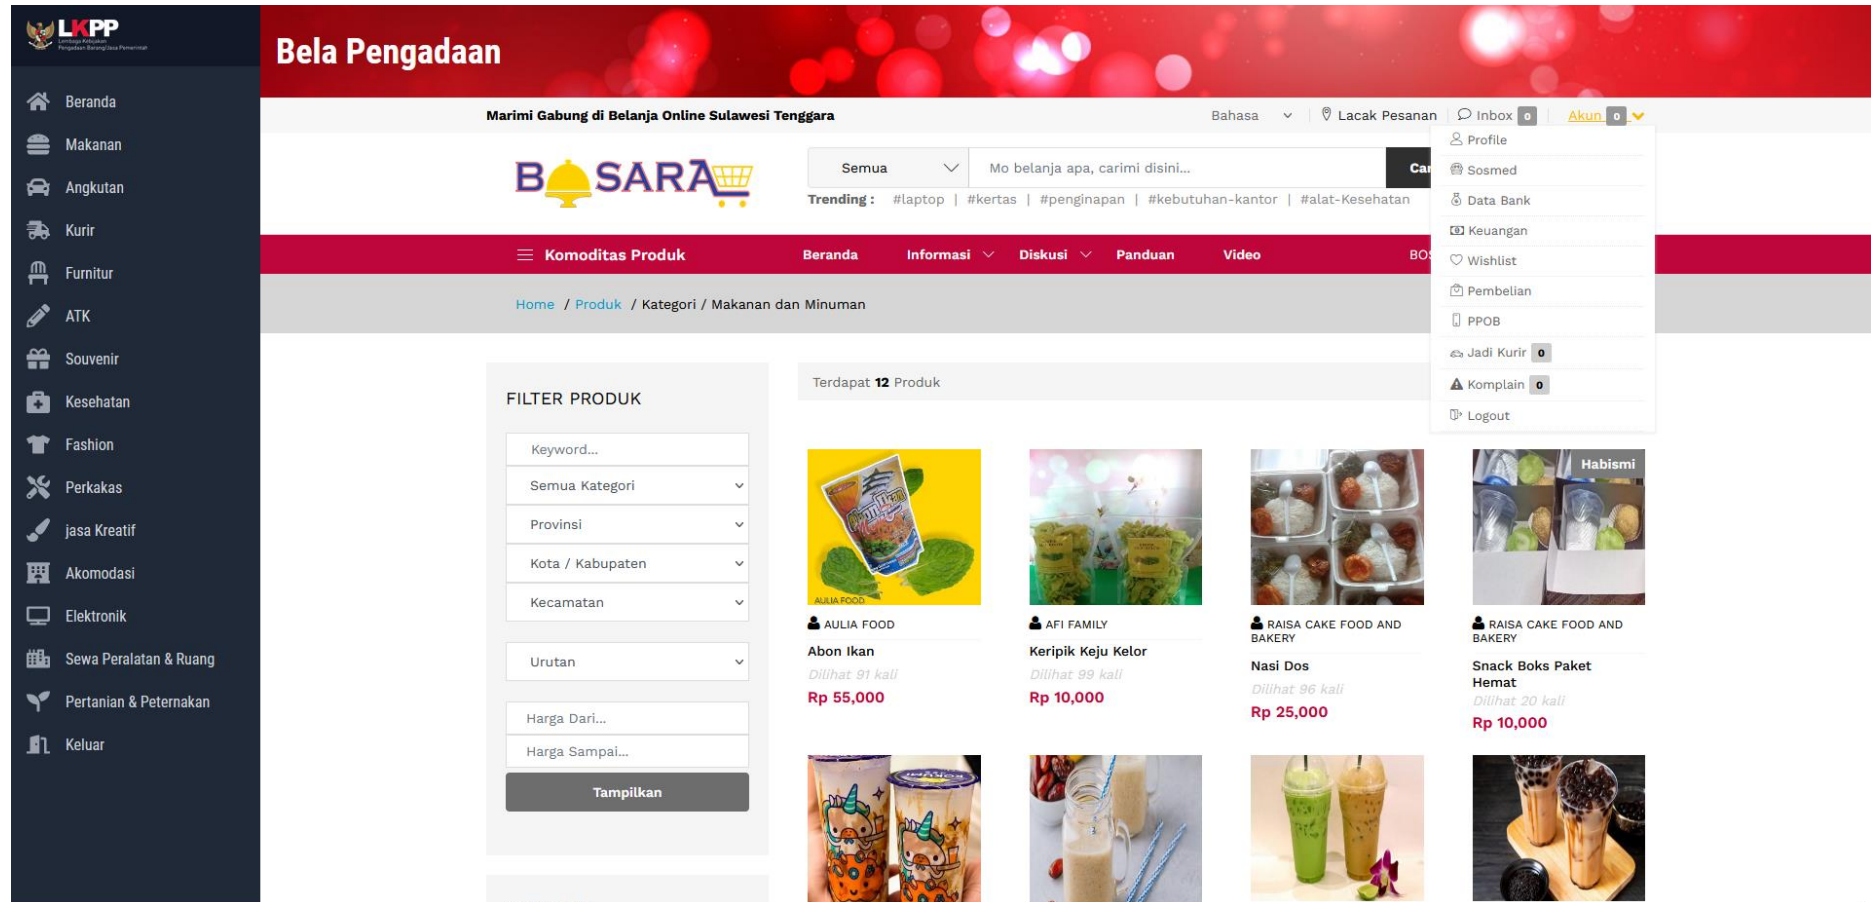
LKPP

Beranda
Makanan
Angkutan
Kurir
Furnitur
ATK
Souvenir
Kesehatan
Fashion
Perkakas
jasa Kreatif
Akomodasi
Elektronik
Sewa Peralatan & Ruang
Pertanian & Peternakan
Keluar

Bela Pengadaan

Marimi Gabung di Belanja Online Sulawesi Tenggara

Bahasa
Lacak Pesanan
Inbox 0
Akun 0

Profile
Sosmed
Data Bank
Keuangan
Wishlist
Pembelian
PPOB
Jadi Kurir 0
Komplain 0
Logout

BOSARA

Semua
Mo belanja apa, carimi disini...
Ca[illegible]

Trending : #laptop | #kertas | #penginapan | #kebutuhan-kantor | #alat-Kesehatan

Komoditas Produk
Beranda
Informasi
Diskusi
Panduan
Video
BO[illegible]

Home / Produk / Kategori / Makanan dan Minuman

FILTER PRODUK
Keyword...
Semua Kategori
Provinsi
Kota / Kabupaten
Kecamatan
Urutan
Harga Dari...
Harga Sampai...
Tampilkan

Terdapat 12 Produk

AULIA FOOD
AULIA FOOD
Abon Ikan
Dilihat 91 kali
Rp 55,000

AFI FAMILY
Keripik Keju Kelor
Dilihat 99 kali
Rp 10,000

RAISA CAKE FOOD AND BAKERY
Nasi Dos
Dilihat 96 kali
Rp 25,000

Habismi
RAISA CAKE FOOD AND BAKERY
Snack Boks Paket Hemat
Dilihat 20 kali
Rp 10,000